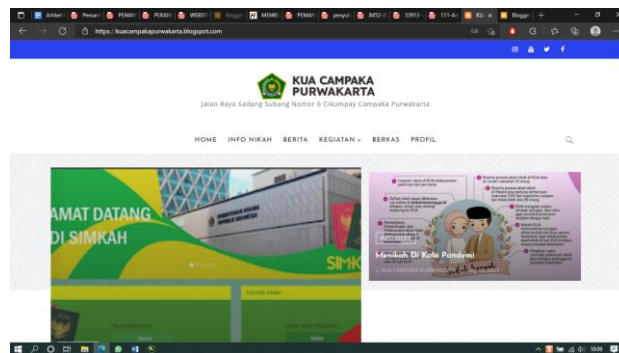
Artikel | PEMAN | PEMAN | PERAN | WEBSI | Blogge | MEMB | PEMAN | penyul | 8452-2 | 33913 | 111-A | KU | Blogge

https://kuacampakapurwakarta.blogspot.com

KUA CAMPAKA PURWAKARTA

Jalan Raya Sadang Subang Nomor 6 Cikumpay Campaka Purwakarta

HOME INFO NIKAH BERITA KEGIATAN BERKAS PROFIL

AMAT DATANG DI SIMKAH

INFO NIKAH

Menikah Di Kala Pandemi

KUA CAMPAKA PURWAKARTA

10:09